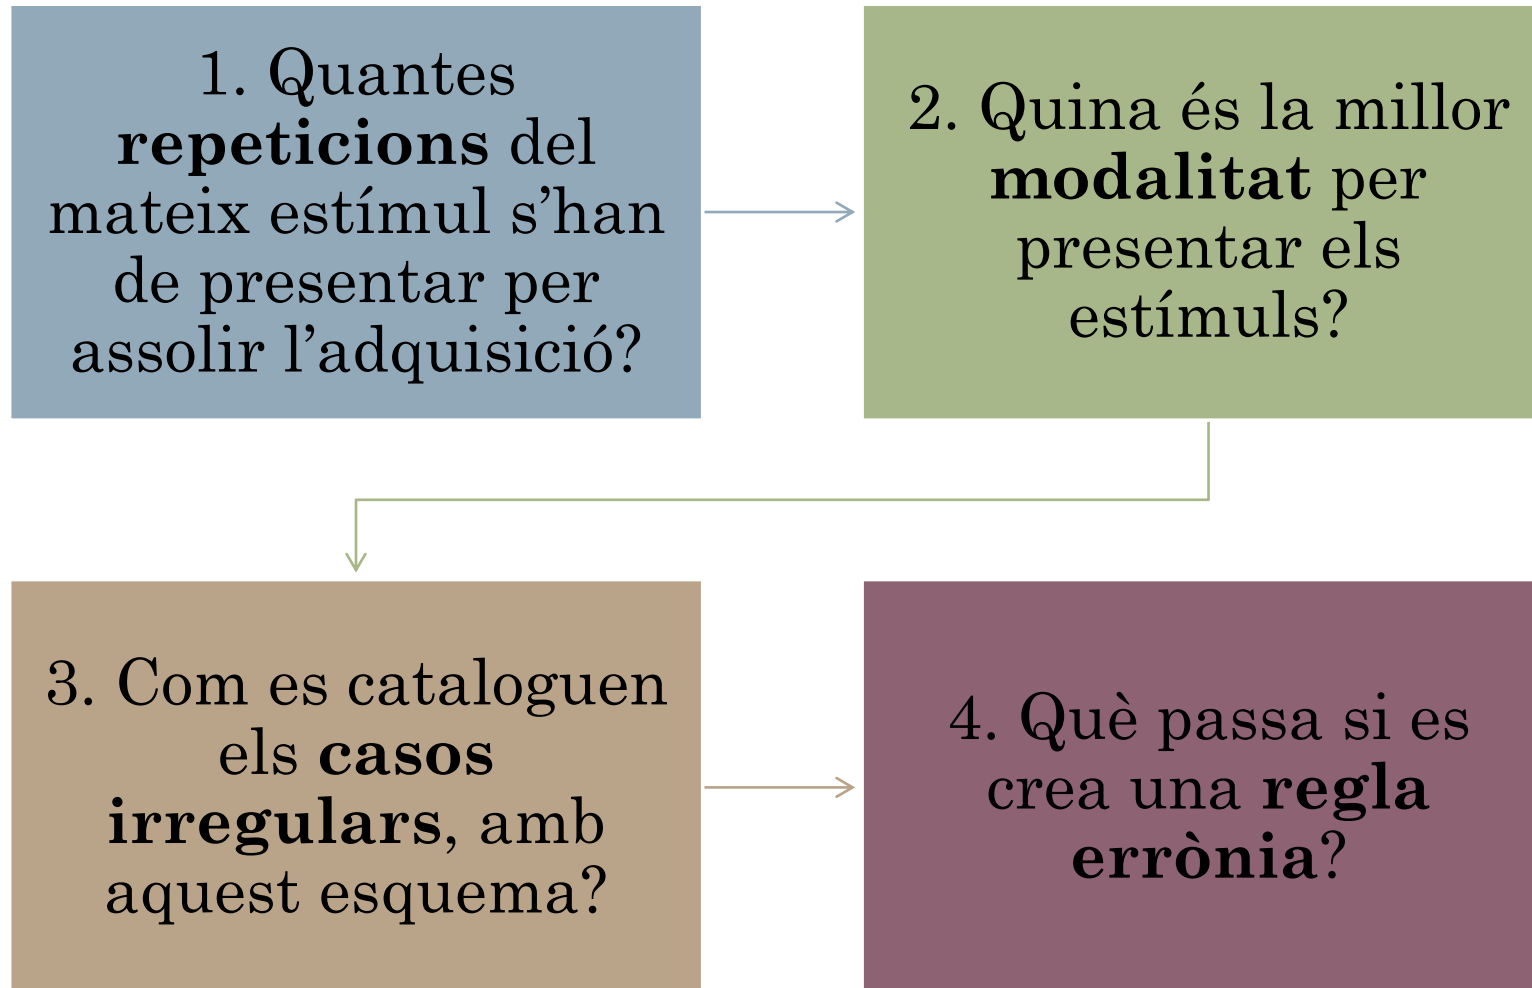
1. Quantes repeticions del mateix estímul s'han de presentar per assolir l'adquisició?

2. Quina és la millor modalitat per presentar els estímuls?

3. Com es cataloguen els casos irregulars, amb aquest esquema?

4. Què passa si es crea una regla errònia?